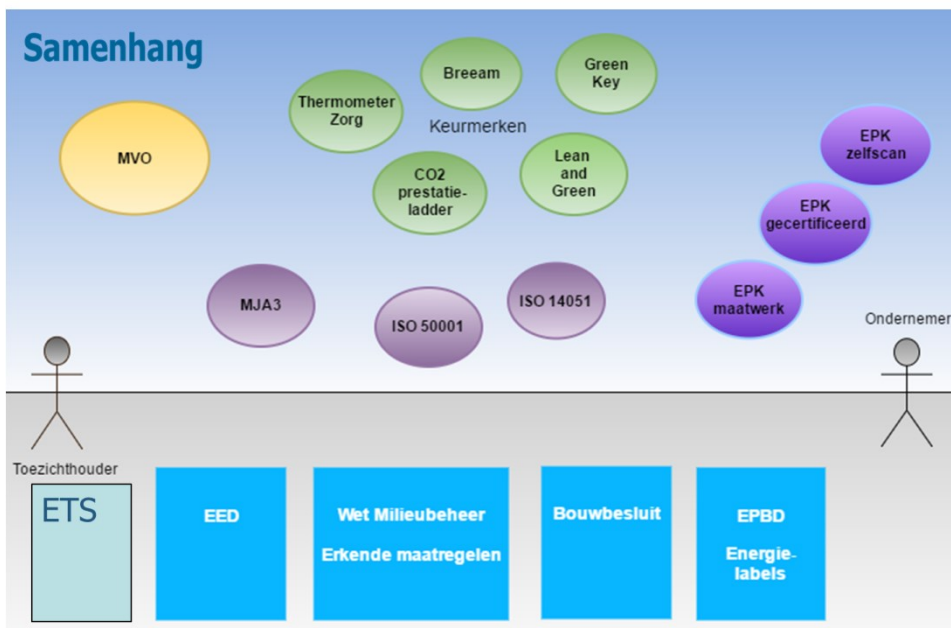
Samenhang

MVO

Thermometer Zorg

Breeam

Green Key

Keurmerken

CO2 prestatieladder

Lean and Green

EPK zelfscan

EPK gecertificeerd

EPK maatwerk

MJA3

ISO 50001

ISO 14051

Ondernemer

Toezichthouder

ETS

EED

Wet Milieubeheer

Erkende maatregelen

Bouwbesluit

EPBD

Energielabels